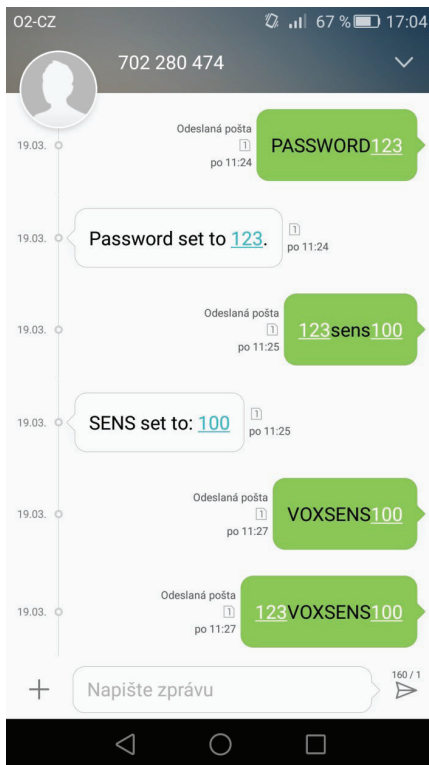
O2-CZ

67 % 17:04

702 280 474

19.03.

Odeslaná pošta
1
po 11:24

PASSWORD123

19.03.

Password set to 123.

1
po 11:24

19.03.

Odeslaná pošta
1
po 11:25

123sens100

19.03.

SENS set to: 100

1
po 11:25

19.03.

Odeslaná pošta
1
po 11:27

VOXSENS100

19.03.

Odeslaná pošta
1
po 11:27

123VOXSENS100

+

Napište zprávu

160 / 1